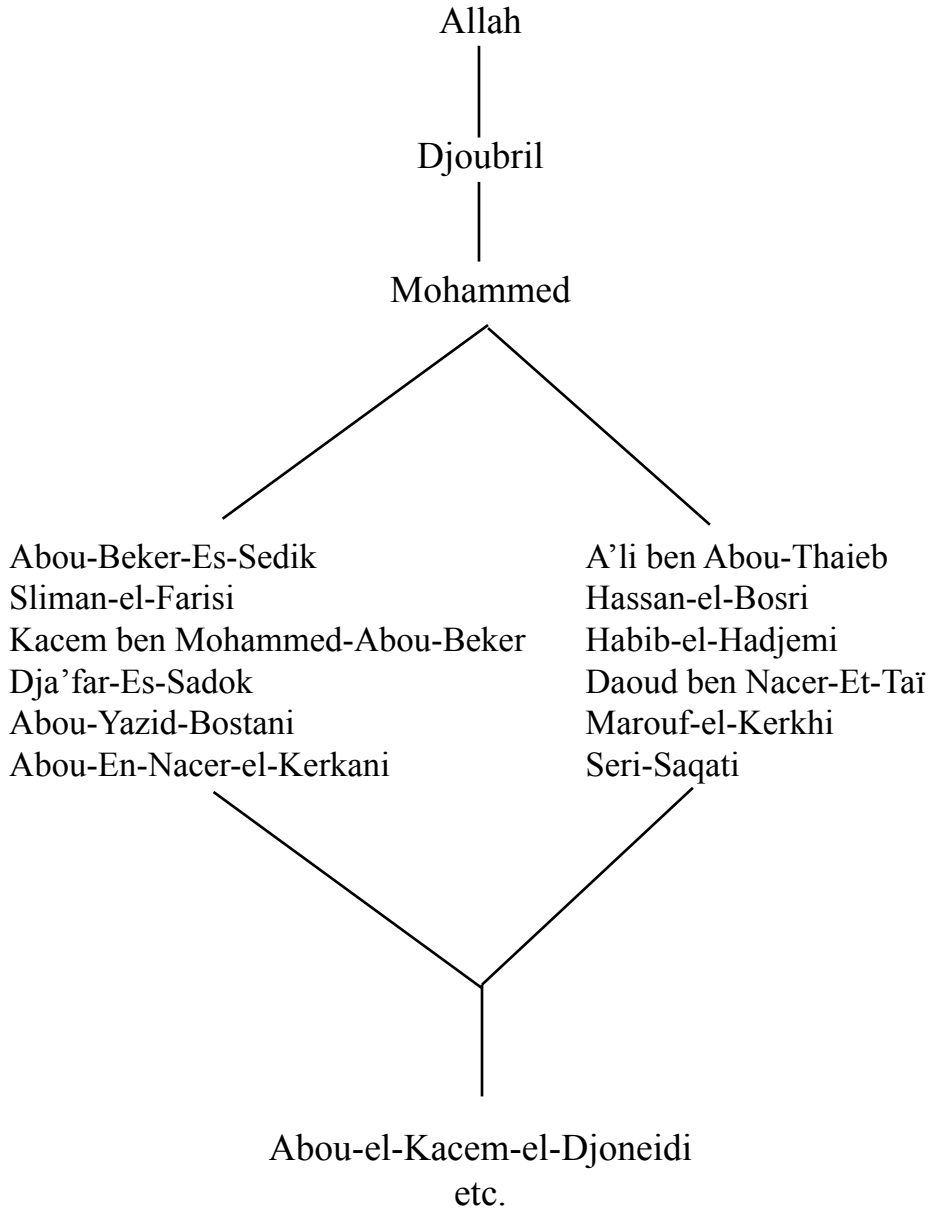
Allah

Djoubril

Mohammed

Abou-Beker-Es-Sedik
Sliman-el-Farisi
Kacem ben Mohammed-Abou-Beker
Dja’far-Es-Sadok
Abou-Yazid-Bostani
Abou-En-Nacer-el-Kerkani

A’li ben Abou-Thaieb
Hassan-el-Bosri
Habib-el-Hadjemi
Daoud ben Nacer-Et-Taï
Marouf-el-Kerkhi
Seri-Saqati

Abou-el-Kacem-el-Djoneidi
etc.